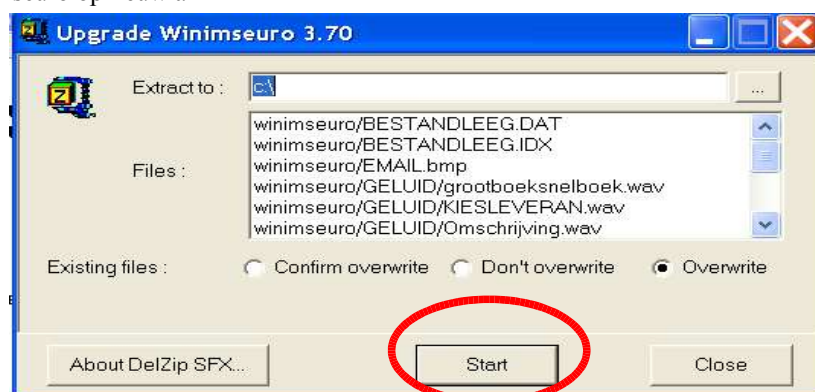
Upgrade Winimseuro 3.70

Extract to : c:\ ...

Files :
winimseuro/BESTANDLEEG.DAT
winimseuro/BESTANDLEEG.IDX
winimseuro/EMAIL.bmp
winimseuro/GELUID/grootboeksnelboek.wav
winimseuro/GELUID/KIESLEVERAN.wav
winimseuro/GELUID/Omschrijving.wav

Existing files : Confirm overwrite Don't overwrite Overwrite

About DelZip SFX... Start Close